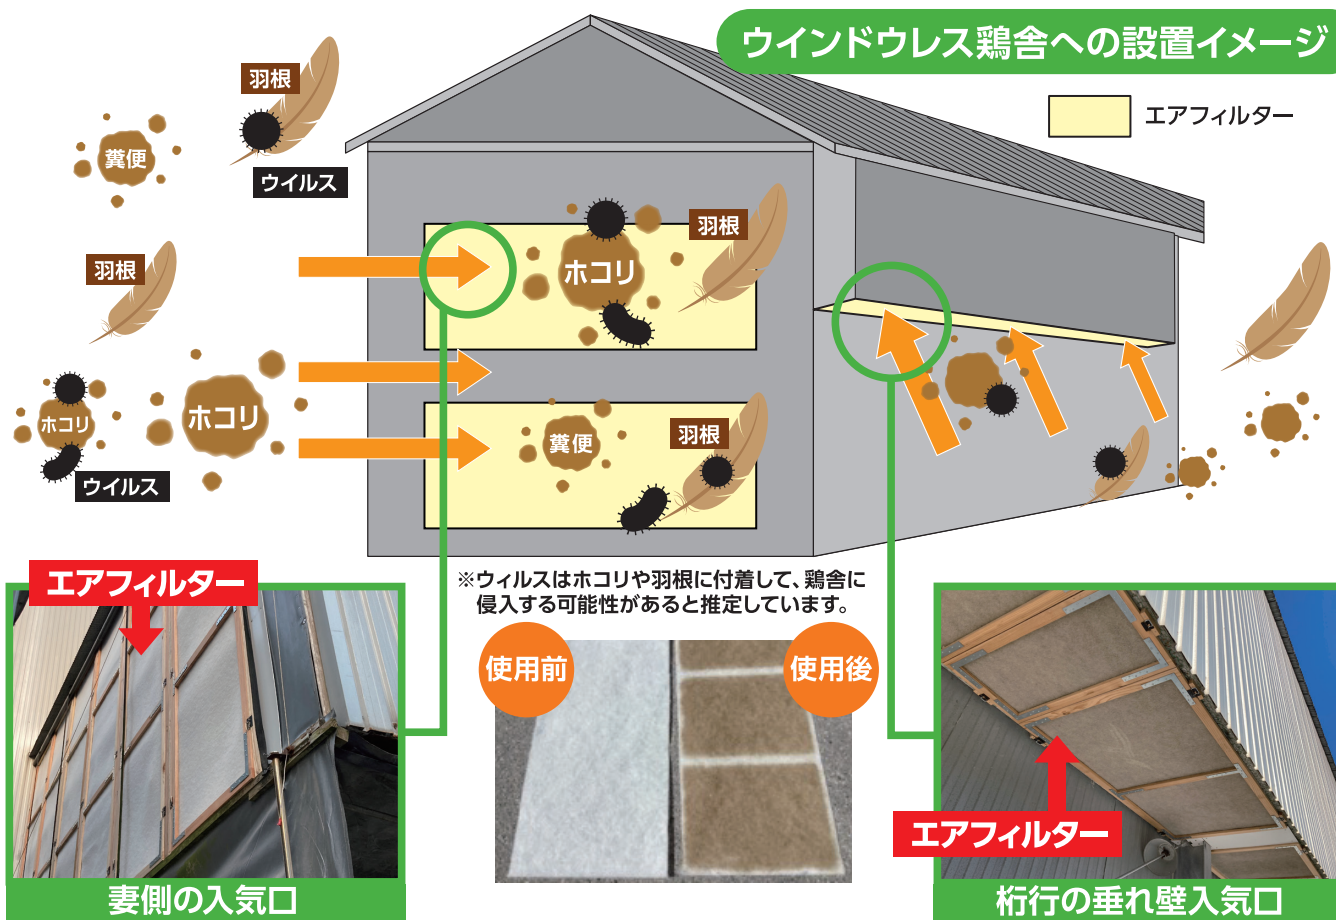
ウインドウレス鶏舎への設置イメージ

エアフィルター

羽根
糞便
ウイルス
羽根
ホコリ
ホコリ
ウイルス

ホコリ
羽根
糞便
羽根

※ウィルスはホコリや羽根に付着して、鶏舎に侵入する可能性があると推定しています。

使用前
使用後

エアフィルター
妻側の入気口

エアフィルター
桁行の垂れ壁入気口